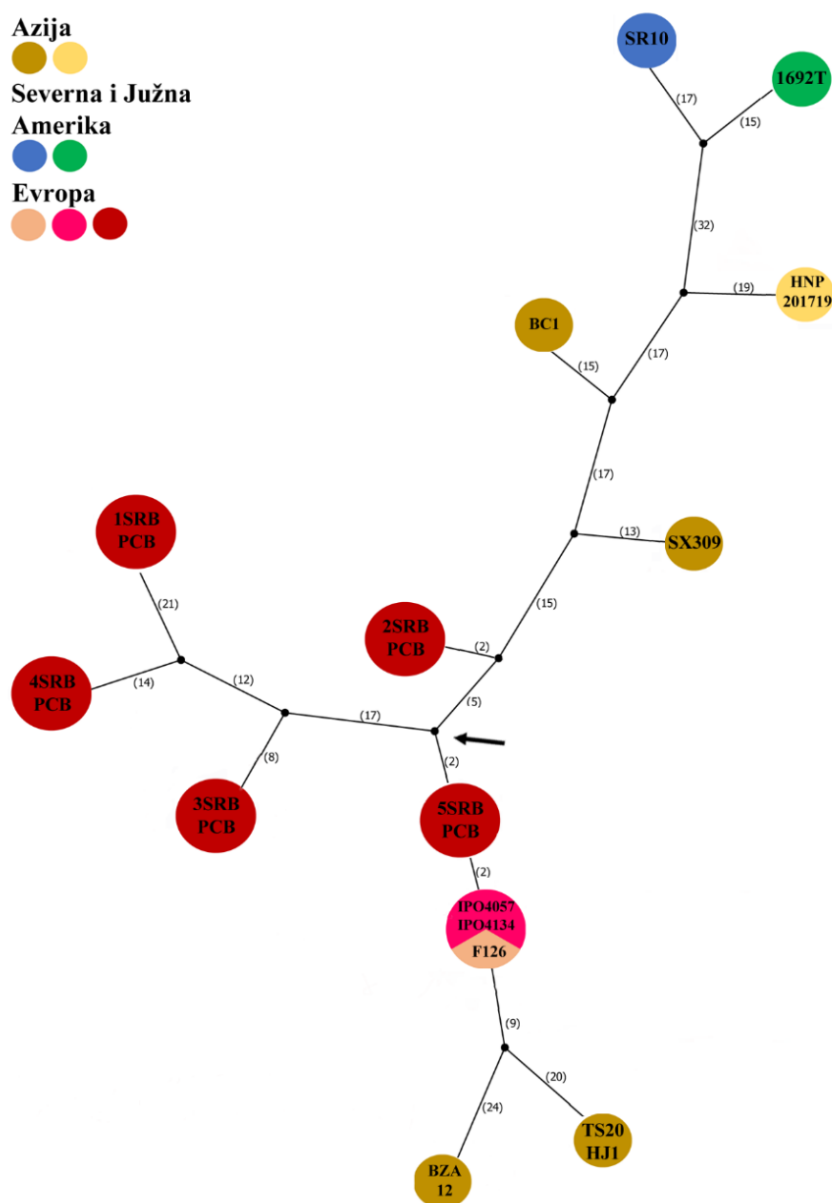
Azija

Severna i Južna Amerika

Evropa

SR10
1692T
(17)
(15)
(32)
HNP 201719
(19)
BC1
(15)
(17)
(17)
SX309
(13)
1SRB PCB
(21)
2SRB PCB
(2)
(15)
4SRB PCB
(14)
(12)
(17)
(5)
(8)
(2)
3SRB PCB
5SRB PCB
(2)
IPO4057
IPO4134
F126
(9)
(20)
(24)
TS20 HJ1
BZA 12